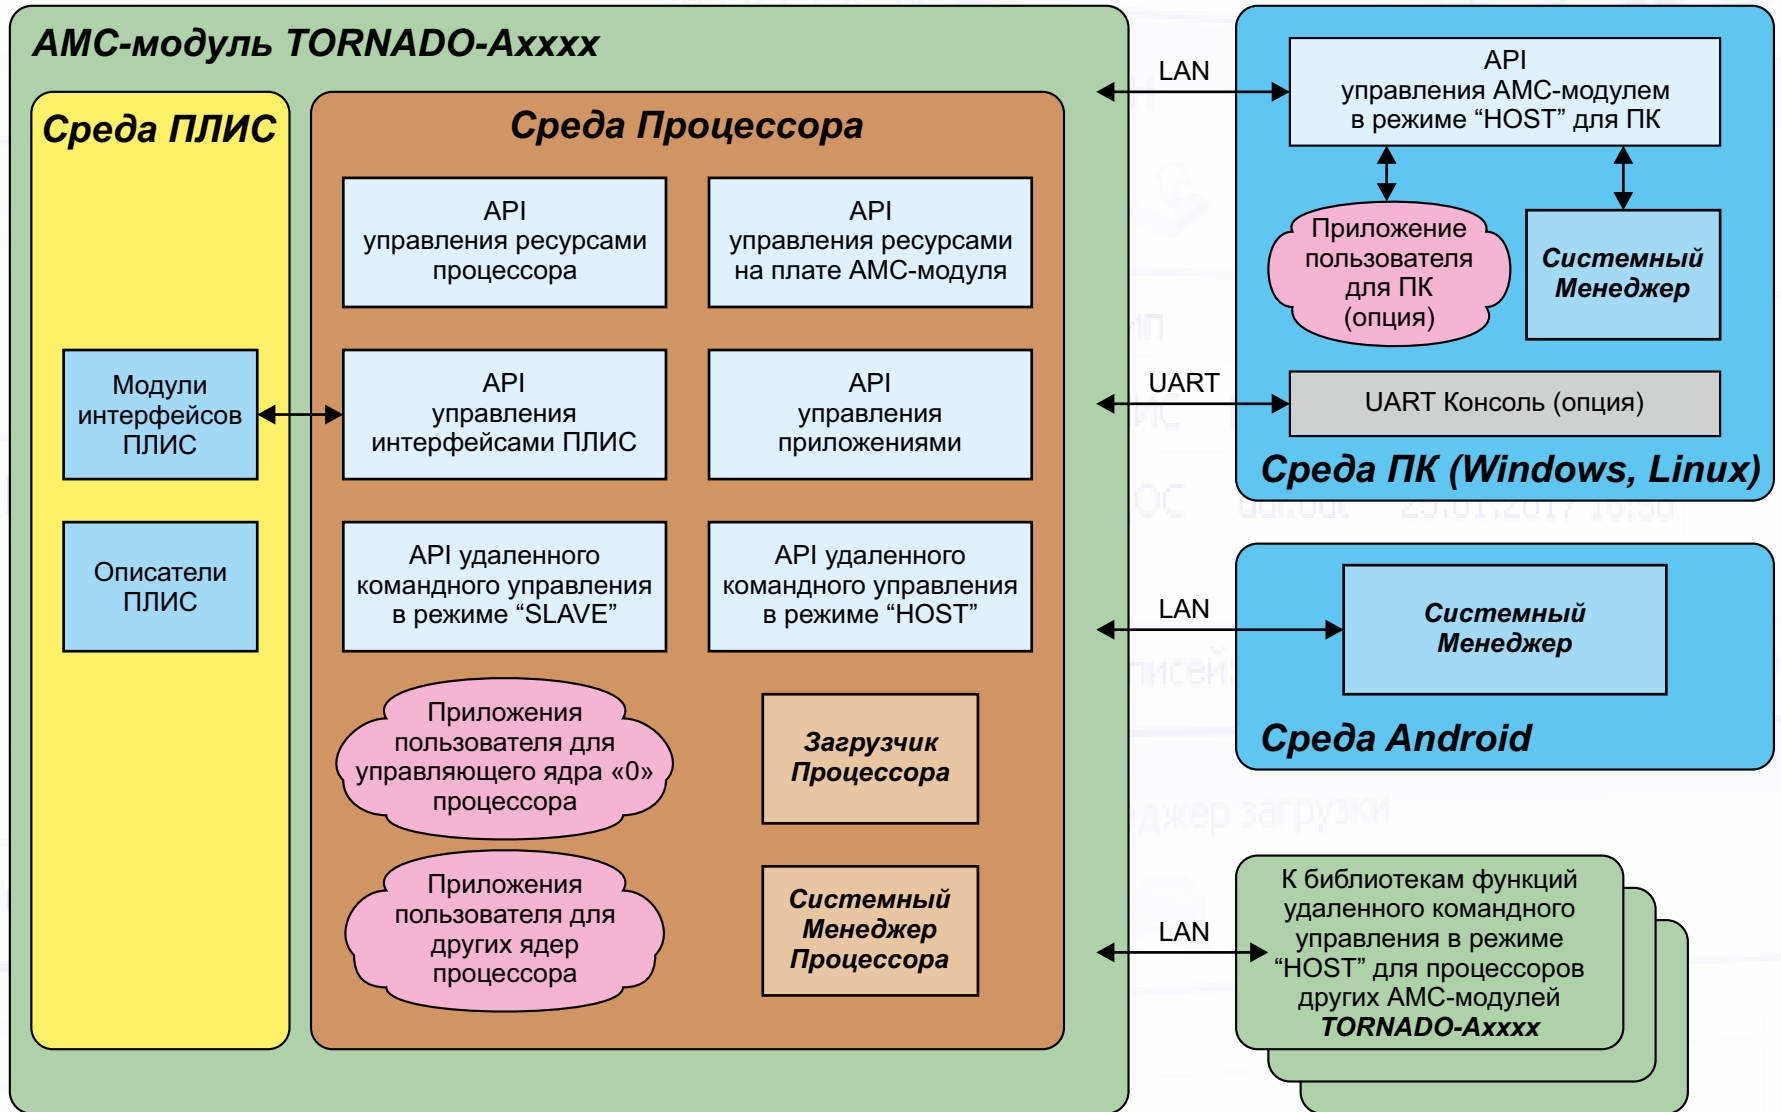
АМС-модуль TORNADO-Axxxx

Среда ПЛИС

Модули интерфейсов ПЛИС

Описатели ПЛИС

Среда Процессора

API управления ресурсами процессора

API управления ресурсами на плате АМС-модуля

API управления интерфейсами ПЛИС

API управления приложениями

API удаленного командного управления в режиме “SLAVE”

API удаленного командного управления в режиме “HOST”

Приложения пользователя для управляющего ядра «0» процессора

Загрузчик Процессора

Приложения пользователя для других ядер процессора

Системный Менеджер Процессора

LAN

API управления АМС-модулем в режиме “HOST” для ПК

Приложение пользователя для ПК (опция)

Системный Менеджер

UART

UART Консоль (опция)

Среда ПК (Windows, Linux)

LAN

Системный Менеджер

Среда Android

LAN

К библиотекам функций удаленного командного управления в режиме “HOST” для процессоров других АМС-модулей TORNADO-Axxxx